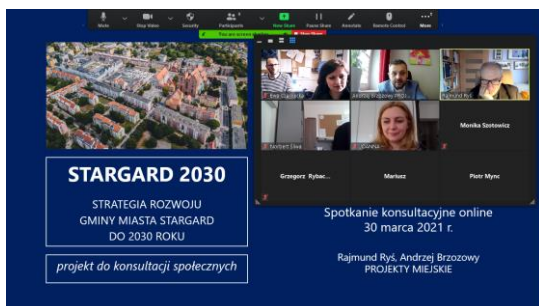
Mute Stop Video Security Participants New Share Pause Share Annotate Remote Control More

STARGARD 2030

STRATEGIA ROZWOJU GMINY MIASTA STARGARD DO 2030 ROKU

projekt do konsultacji społecznych

Ewa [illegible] Andrzej Brzozowy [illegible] Rajmund Ryś

Norbert Sliwa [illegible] Monika Szotowicz

Grzegorz Rybac... Mariusz Piotr Mync

Spotkanie konsultacyjne online 30 marca 2021 r.

Rajmund Ryś, Andrzej Brzozowy PROJEKTY MIEJSKIE